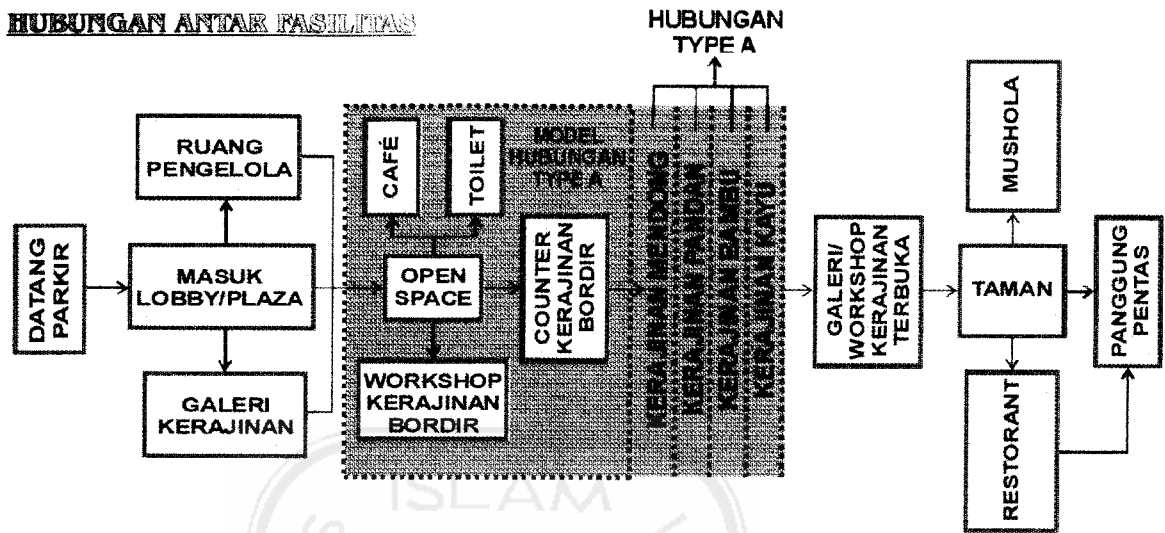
HUBUNGAN ANTAR FASILITAS

HUBUNGAN TYPE A

RUANG PENGELOLA

CAFÉ

TOILET

MODEL HUBUNGAN TYPE A

KERAJINAN MENDONG

KERAJINAN PANDAN

KERAJINAN BAMBU

KERAJINAN KAYU

MUSHOLA

DATANG PARKIR

MASUK LOBBY/PLAZA

OPEN SPACE

COUNTER KERAJINAN BORDIR

GALERI/ WORKSHOP KERAJINAN TERBUKA

TAMAN

PANGGUNG PENTAS

WORKSHOP KERAJINAN BORDIR

GALERI KERAJINAN

RESTORANT

ISLAM